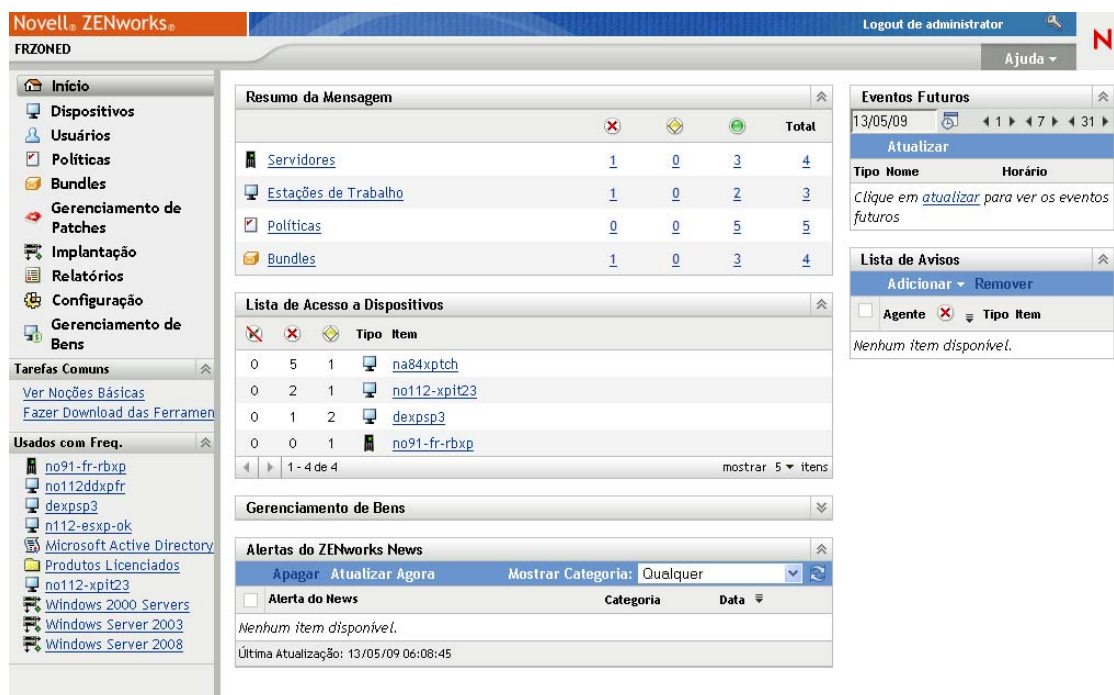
Novell® ZENworks®

FRZONED

Logout de administrador

N

Ajuda ▾

Início
Dispositivos
Usuários
Políticas
Bundles
Gerenciamento de Patches
Implantação
Relatórios
Configuração
Gerenciamento de Bens

Tarefas Comuns

Ver Noções Básicas
Fazer Download das Ferramen

Usados com Freq.

no91-fr-rbxp
no112ddxpfr
dexpsp3
n112-esxp-ok
Microsoft Active Directory
Produtos Licenciados
no112-xpit23
Windows 2000 Servers
Windows Server 2003
Windows Server 2008

Resumo da Mensagem

| | | | | Total |
|---|---|---|---|---|
| Servidores | 1 | 0 | 3 | 4 |
| Estações de Trabalho | 1 | 0 | 2 | 3 |
| Políticas | 0 | 0 | 5 | 5 |
| Bundles | 1 | 0 | 3 | 4 |

Lista de Acesso a Dispositivos

| | | | Tipo | Item |
|---|---|---|---|---|
| 0 | 5 | 1 | | na84xptch |
| 0 | 2 | 1 | | no112-xpit23 |
| 0 | 1 | 2 | | dexpsp3 |
| 0 | 0 | 1 | | no91-fr-rbxp |

1 - 4 de 4

mostrar 5 ▾ itens

Gerenciamento de Bens

Alertas do ZENworks News

Apagar Atualizar Agora Mostrar Categoria: Qualquer

Alerta do News Categoria Data

Nenhum item disponível.

Última Atualização: 13/05/09 06:08:45

Eventos Futuros

13/05/09 ◂1▸ ◂7▸ ◂31▸

Atualizar

Tipo Nome Horário

Clique em atualizar para ver os eventos futuros

Lista de Avisos

Adicionar ▾ Remover

Agente Tipo Item

Nenhum item disponível.